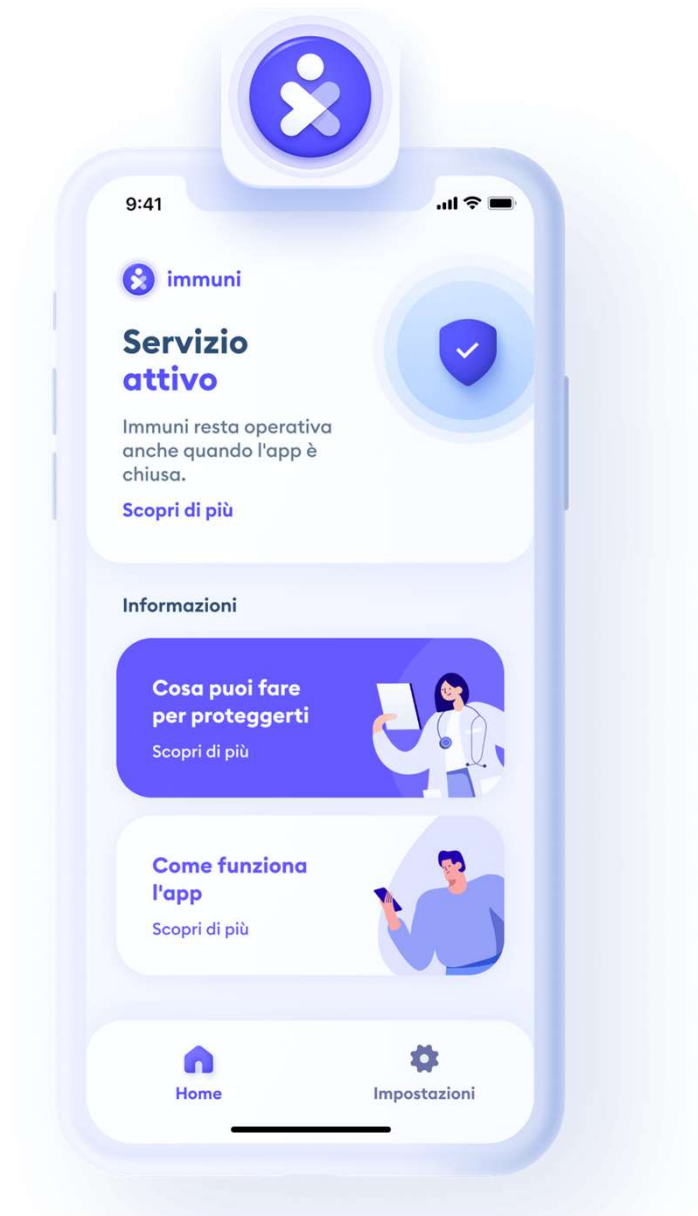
9:41

immuni

Servizio attivo

Immuni resta operativa anche quando l'app è chiusa.

Scopri di più

Informazioni

Cosa puoi fare per proteggerti

Scopri di più

Come funziona l'app

Scopri di più

Home

Impostazioni